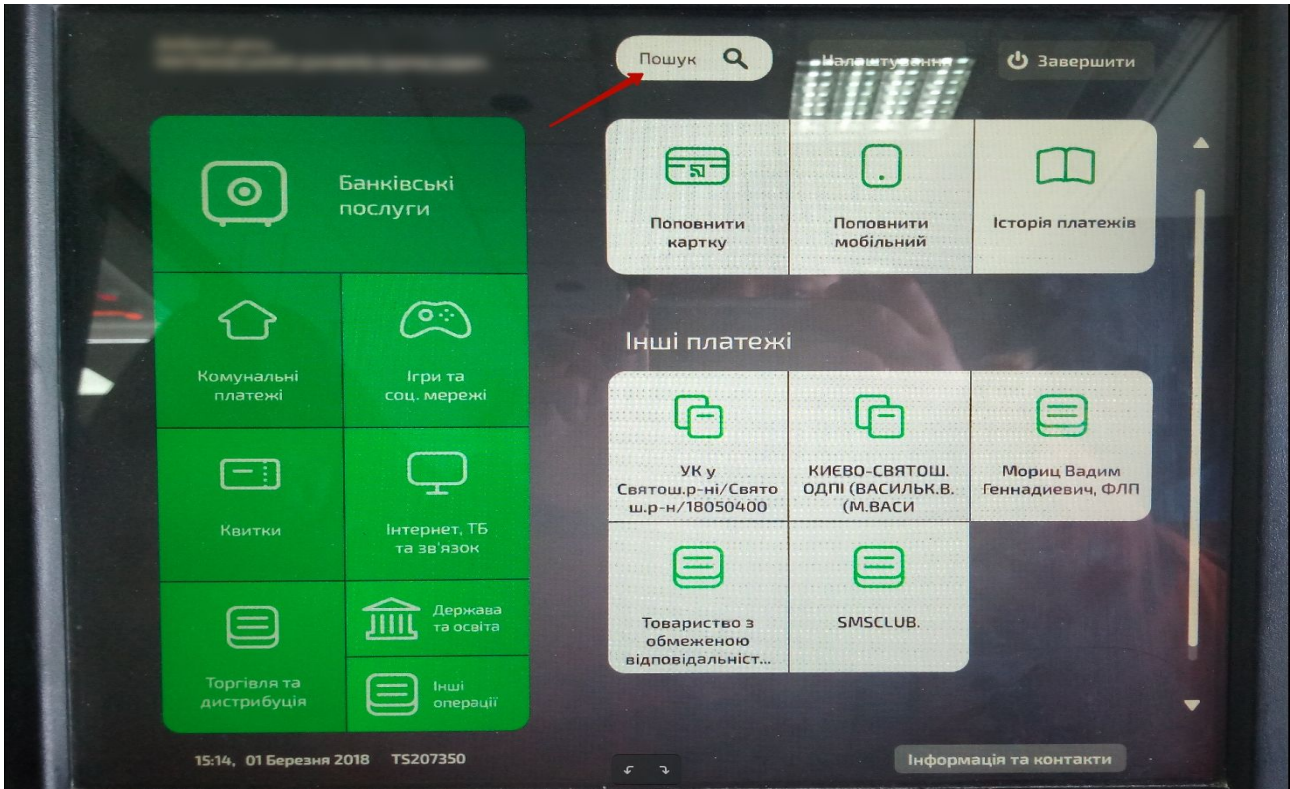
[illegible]

Пошук

Налаштування

Завершити

Банківські послуги

Комунальні платежі

Ігри та соц. мережі

Квитки

Інтернет, ТБ та зв'язок

Торгівля та дистрибуція

Держава та освіта

Інші операції

Поповнити картку

Поповнити мобільний

Історія платежів

Інші платежі

УК у Святош.р-ні/Святош.р-н/18050400

КИЄВО-СВЯТОШ. ОДПІ (ВАСИЛЬК.В. (М.ВАСИ

Мориц Вадим Геннадиевич, ФЛП

Товариство з обмеженою відповідальніст...

SMSCLUB.

15:14, 01 Березня 2018 TS207350

Інформація та контакти